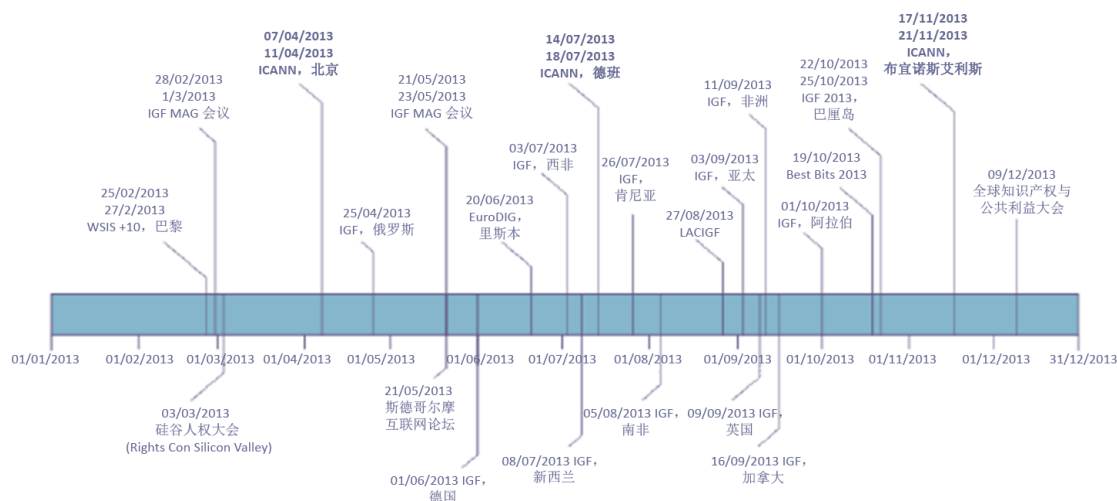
07/04/2013
11/04/2013
ICANN，北京

14/07/2013
18/07/2013
ICANN，德班

17/11/2013
21/11/2013
ICANN，
布宜诺斯艾利斯

28/02/2013
1/3/2013
IGF MAG 会议

21/05/2013
23/05/2013
IGF MAG 会议

11/09/2013
IGF，非洲

22/10/2013
25/10/2013
IGF 2013，
巴厘岛

03/07/2013
IGF，西非

26/07/2013
IGF，
肯尼亚

03/09/2013
IGF，亚太

19/10/2013
Best Bits 2013

09/12/2013
全球知识产权与
公共利益大会

25/02/2013
27/2/2013
WSIS +10，巴黎

25/04/2013
IGF，俄罗斯

20/06/2013
EuroDIG，
里斯本

27/08/2013
LACIGF

01/10/2013
IGF，阿拉伯

01/01/2013 01/02/2013 01/03/2013 01/04/2013 01/05/2013 01/06/2013 01/07/2013 01/08/2013 01/09/2013 01/10/2013 01/11/2013 01/12/2013 31/12/2013

03/03/2013
硅谷人权大会
(Rights Con Silicon Valley)

21/05/2013
斯德哥尔摩
互联网论坛

05/08/2013 IGF，
南非

09/09/2013 IGF，
英国

01/06/2013 IGF，
德国

08/07/2013 IGF，
新西兰

16/09/2013 IGF，
加拿大